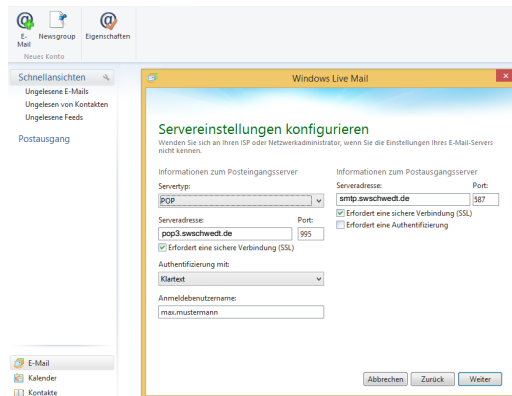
E-Mail Newsgroup Eigenschaften
Neues Konto

Schnellansichten
Ungelesene E-Mails
Ungelesen von Kontakten
Ungelesene Feeds

Postausgang

E-Mail
Kalender
Kontakte

Windows Live Mail

Servereinstellungen konfigurieren
Wenden Sie sich an Ihren ISP oder Netzwerkadministrator, wenn Sie die Einstellungen Ihres E-Mail-Servers nicht kennen.

Informationen zum Posteingangsserver
Servertyp:
POP
Serveradresse:
pop3.swschwedt.de
Port:
995
Erfordert eine sichere Verbindung (SSL)
Authentifizierung mit:
Klartext
Anmeldebenutzername:
max.mustermann

Informationen zum Postausgangsserver
Serveradresse:
smtp.swschwedt.de
Port:
587
Erfordert eine sichere Verbindung (SSL)
Erfordert eine Authentifizierung

Abbrechen Zurück Weiter